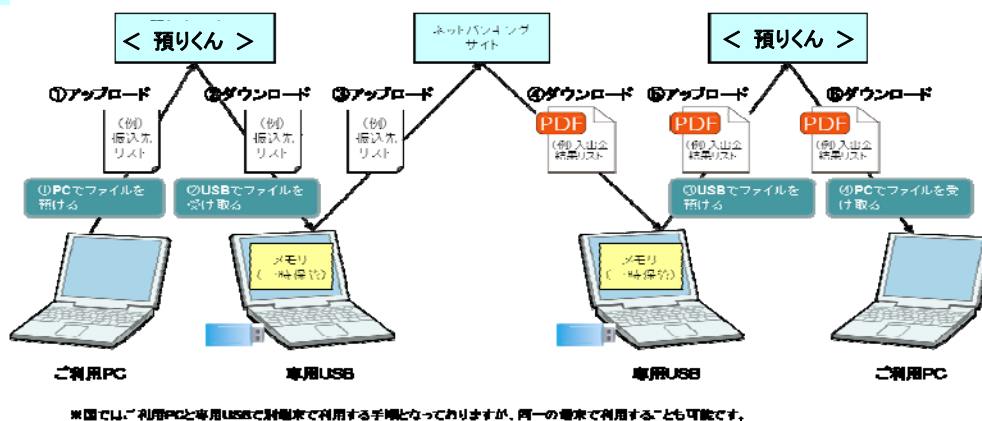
< 預りくん >

ネットバンキング サイト

< 預りくん >

①アップロード

②ダウンロード

③アップロード

④ダウンロード

⑤アップロード

⑥ダウンロード

(例) 振込先リスト

(例) 振込先リスト

(例) 振込先リスト

PDF (例) 入出金結果リスト

PDF (例) 入出金結果リスト

PDF (例) 入出金結果リスト

①PCでファイルを預ける

②USBでファイルを受け取る

③USBでファイルを預ける

④PCでファイルを受け取る

メモリ (一時保管)

メモリ (一時保管)

ご利用PC

専用USB

専用USB

ご利用PC

※図ではご利用PCと専用USBで別端末で利用する手順となっておりますが、同一の端末で利用することも可能です。